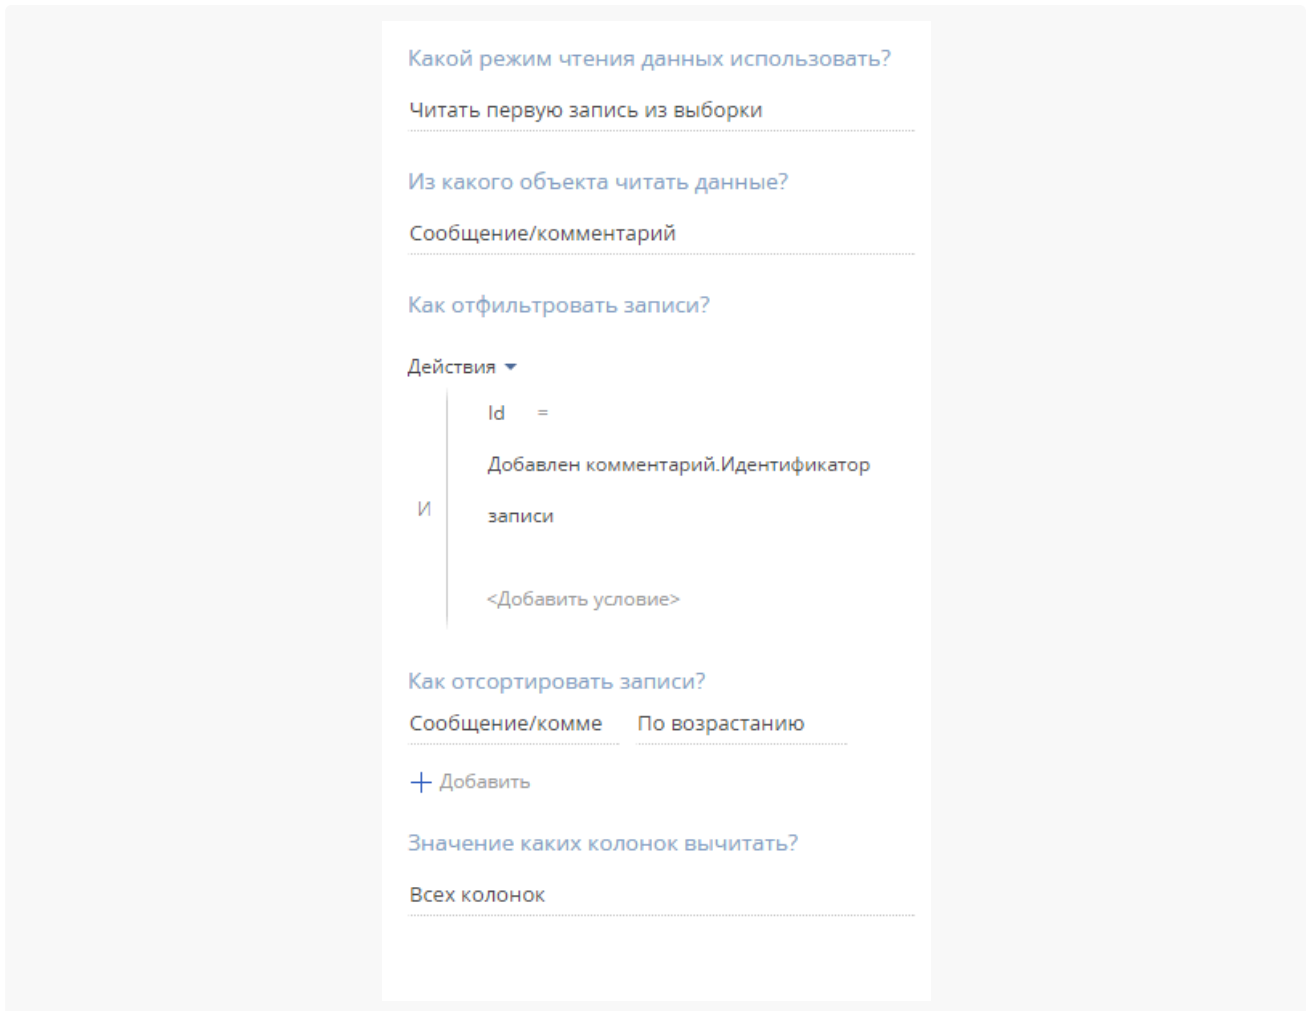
Какой режим чтения данных использовать?

Читать первую запись из выборки

Из какого объекта читать данные?

Сообщение/комментарий

Как отфильтровать записи?

Действия

И

Id =

Добавлен комментарий.Идентификатор записи

<Добавить условие>

Как отсортировать записи?

Сообщение/комме

По возрастанию

+ Добавить

Значение каких колонок вычитать?

Всех колонок